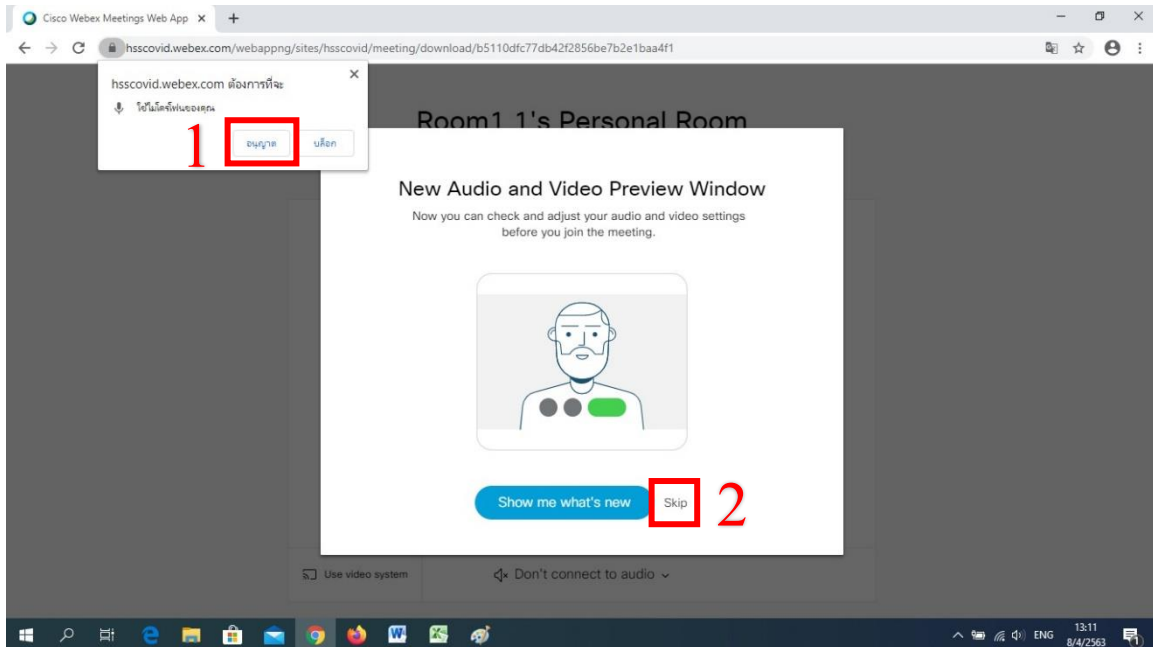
Cisco Webex Meetings Web App ×

hsscovid.webex.com/webappng/sites/hsscovid/meeting/download/b5110dfc77db42f2856be7b2e1baa4f1

hsscovid.webex.com ต้องการที่จะ
ใช้ไมโครโฟนของคุณ
1 อนุญาต บล็อก

Room1 1's Personal Room

New Audio and Video Preview Window

Now you can check and adjust your audio and video settings before you join the meeting.

Show me what's new Skip 2

Use video system

Don't connect to audio

ENG 13:11 8/4/2563